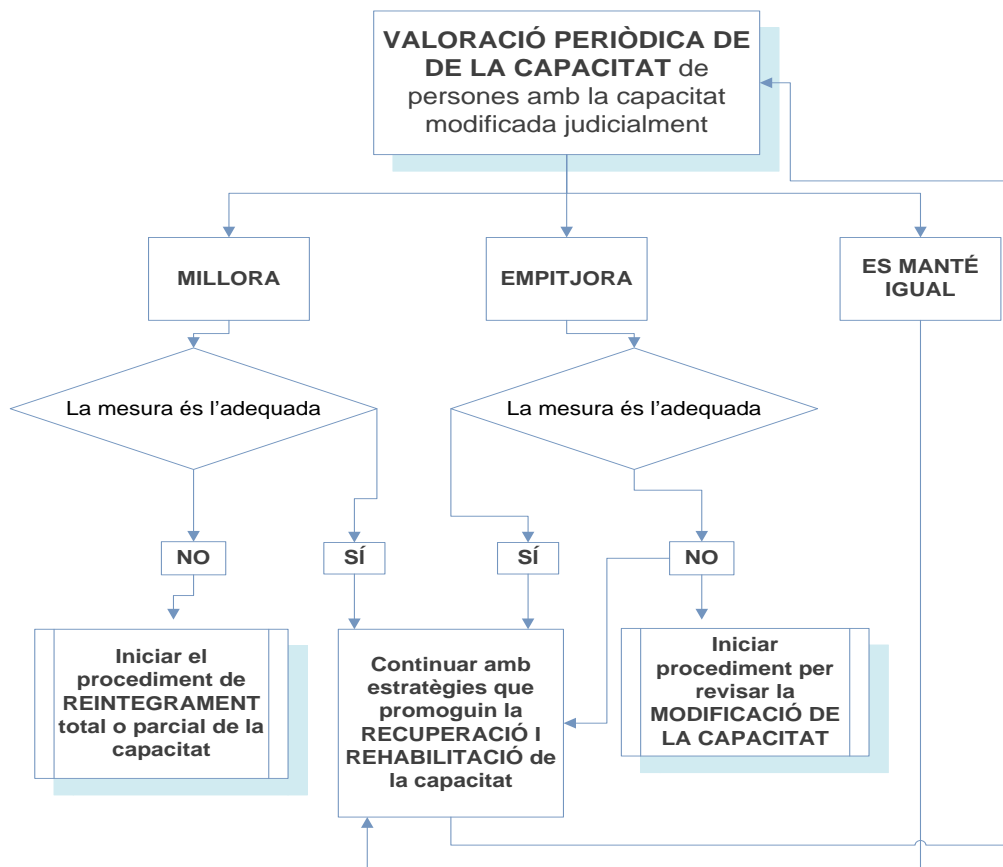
**VALORACIÓ PERIÒDICA DE DE LA CAPACITAT** de persones amb la capacitat modificada judicialment

**MILLORA**

**EMPITJORA**

**ES MANTÉ IGUAL**

La mesura és l'adequada

La mesura és l'adequada

**NO**

**SÍ**

**SÍ**

**NO**

**Iniciar el procediment de REINTEGRAMENT total o parcial de la capacitat**

**Continuar amb estratègies que promoguin la RECUPERACIÓ I REHABILITACIÓ de la capacitat**

**Iniciar procediment per revisar la MODIFICACIÓ DE LA CAPACITAT**